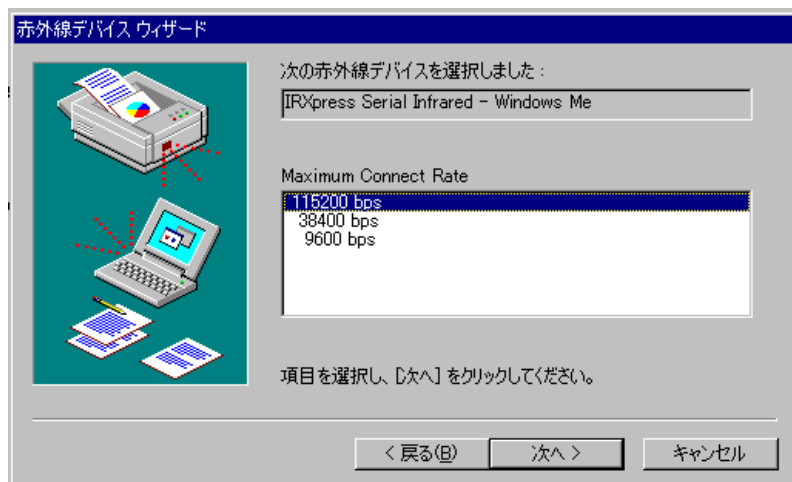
赤外線デバイス ウィザード

次の赤外線デバイスを選択しました：

IRXpress Serial Infrared - Windows Me

Maximum Connect Rate

115200 bps
38400 bps
9600 bps

項目を選択し、[次へ] をクリックしてください。

< 戻る(B)

次へ >

キャンセル